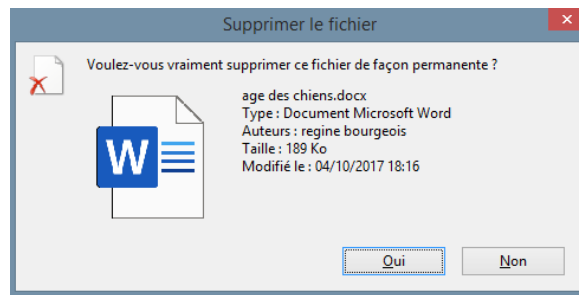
Supprimer le fichier

Voulez-vous vraiment supprimer ce fichier de façon permanente ?

age des chiens.docx
Type : Document Microsoft Word
Auteurs : regine bourgeois
Taille : 189 Ko
Modifié le : 04/10/2017 18:16

W

Oui

Non